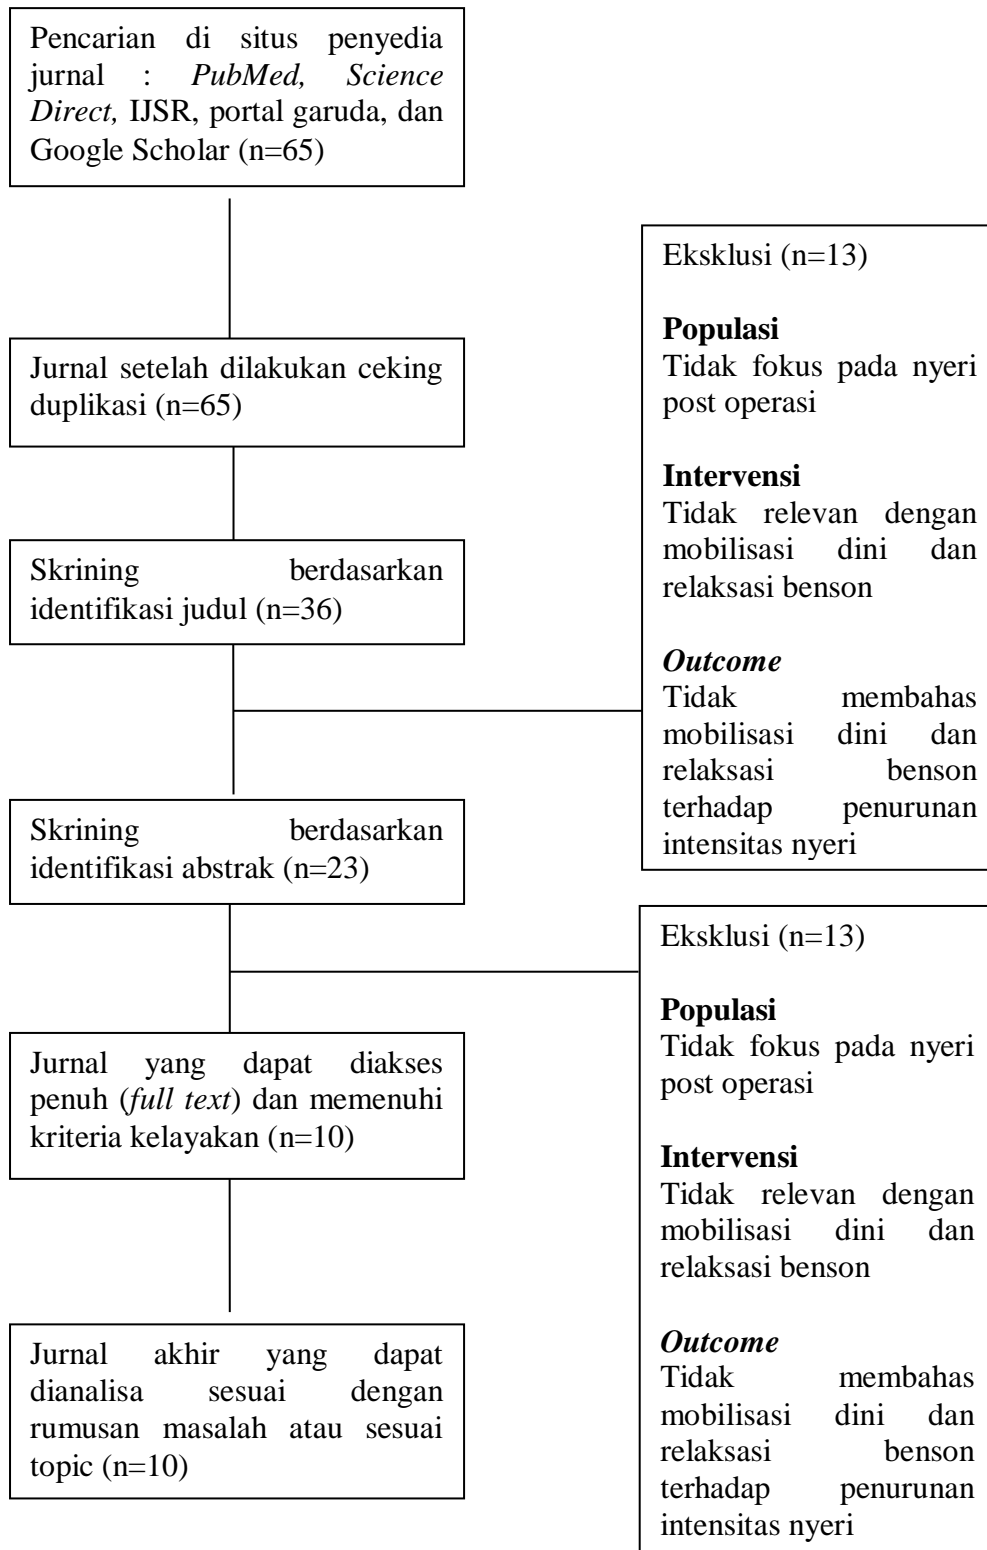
Pencarian di situs penyedia jurnal : *PubMed, Science Direct,* IJSR, portal garuda, dan Google Scholar (n=65)

Eksklusi (n=13)

**Populasi**
Tidak fokus pada nyeri post operasi

**Intervensi**
Tidak relevan dengan mobilisasi dini dan relaksasi benson

***Outcome***
Tidak membahas mobilisasi dini dan relaksasi benson terhadap penurunan intensitas nyeri

Jurnal setelah dilakukan ceking duplikasi (n=65)

Skrining berdasarkan identifikasi judul (n=36)

Skrining berdasarkan identifikasi abstrak (n=23)

Eksklusi (n=13)

**Populasi**
Tidak fokus pada nyeri post operasi

**Intervensi**
Tidak relevan dengan mobilisasi dini dan relaksasi benson

***Outcome***
Tidak membahas mobilisasi dini dan relaksasi benson terhadap penurunan intensitas nyeri

Jurnal yang dapat diakses penuh (*full text*) dan memenuhi kriteria kelayakan (n=10)

Jurnal akhir yang dapat dianalisa sesuai dengan rumusan masalah atau sesuai topic (n=10)